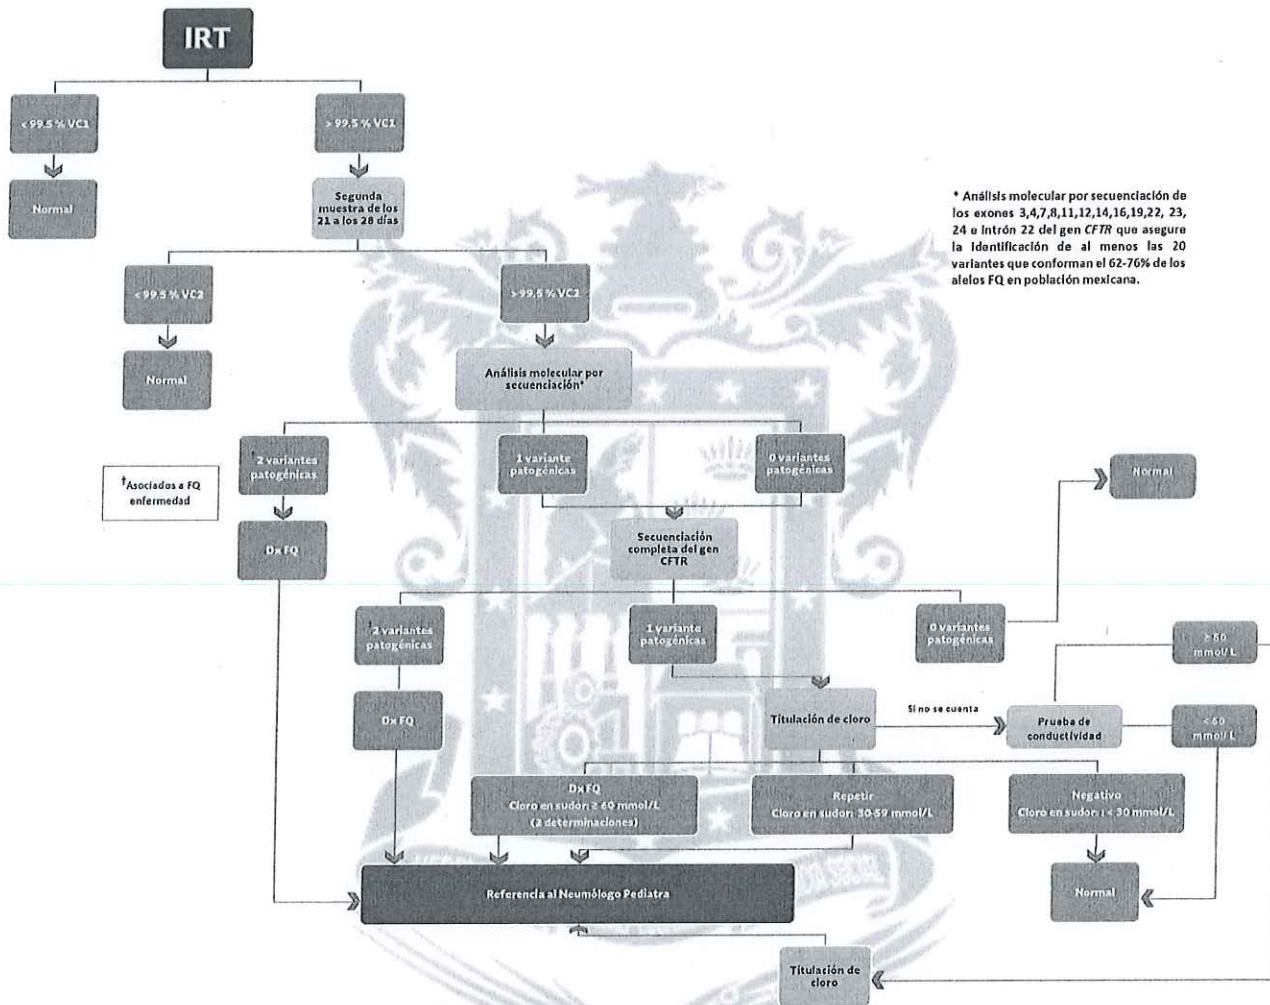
IRT

< 99.5 % VC1

> 99.5 % VC1

Normal

Segunda muestra de los 21 a los 28 días

* Análisis molecular por secuenciación de los exones 3,4,7,8,11,12,14,16,19,22, 23, 24 e intrón 22 del gen *CFTR* que asegure la identificación de al menos las 20 variantes que conforman el 62-76% de los alelos FQ en población mexicana.

< 99.5 % VC2

> 99.5 % VC2

Normal

Análisis molecular por secuenciación*

2 variantes patogénicas

1 variante patogénicas

0 variantes patogénicas

Normal

†Asociados a FQ enfermedad

Dx FQ

Secuenciación completa del gen CFTR

†2 variantes patogénicas

1 variante patogénicas

0 variantes patogénicas

≥ 60 mmol/L

Dx FQ

Titulación de cloro

Si no se cuenta

Prueba de conductividad

< 60 mmol/L

Dx FQ
Cloro en sudor: ≥ 60 mmol/L
(2 determinaciones)

Repetir
Cloro en sudor: 30-59 mmol/L

Negativo
Cloro en sudor: < 30 mmol/L

Normal

Referencia al Neumólogo Pediatra

Titulación de cloro